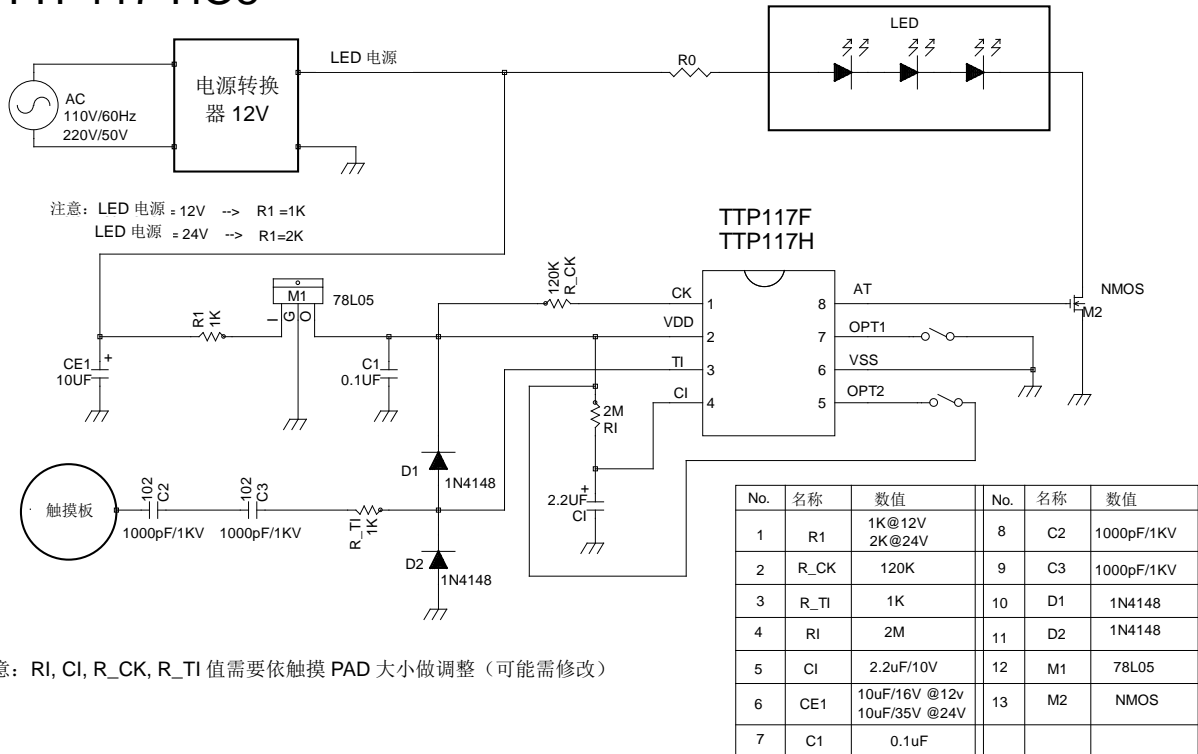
LED

LED 电源

R0

AC 110V/60Hz 220V/50V

电源转换器 12V

注意：LED 电源 = 12V --> R1 =1K
LED 电源 = 24V --> R1=2K

TTP117F
TTP117H

120K R_CK

M1 78L05

I G O

R1 1K

CE1 + 10UF

C1 0.1UF

CK 1
VDD 2
TI 3
CI 4

8 AT
7 OPT1
6 VSS
5 OPT2

NMOS
M2

2M RI

2.2UF + CI

D1 1N4148

D2 1N4148

触摸板

102 C2
102 C3
1000pF/1KV 1000pF/1KV

R_TI 1K

| No. | 名称 | 数值 | No. | 名称 | 数值 |
|---|---|---|---|---|---|
| 1 | R1 | 1K@12V 2K@24V | 8 | C2 | 1000pF/1KV |
| 2 | R_CK | 120K | 9 | C3 | 1000pF/1KV |
| 3 | R_TI | 1K | 10 | D1 | 1N4148 |
| 4 | RI | 2M | 11 | D2 | 1N4148 |
| 5 | CI | 2.2uF/10V | 12 | M1 | 78L05 |
| 6 | CE1 | 10uF/16V @12v 10uF/35V @24V | 13 | M2 | NMOS |
| 7 | C1 | 0.1uF | | | |

意：RI, CI, R_CK, R_TI 值需要依触摸 PAD 大小做调整（可能需修改）